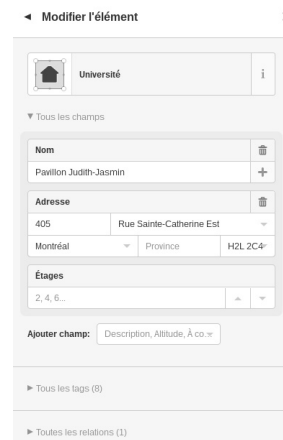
◄ Modifier l'élément

Université

i

▼ Tous les champs

Nom

Pavillon Judith-Jasmin

+

Adresse

405

Rue Sainte-Catherine Est

Montréal

Province

H2L 2C4

Étages

2, 4, 6...

Ajouter champ: Description, Altitude, À co...

► Tous les tags (8)

► Toutes les relations (1)